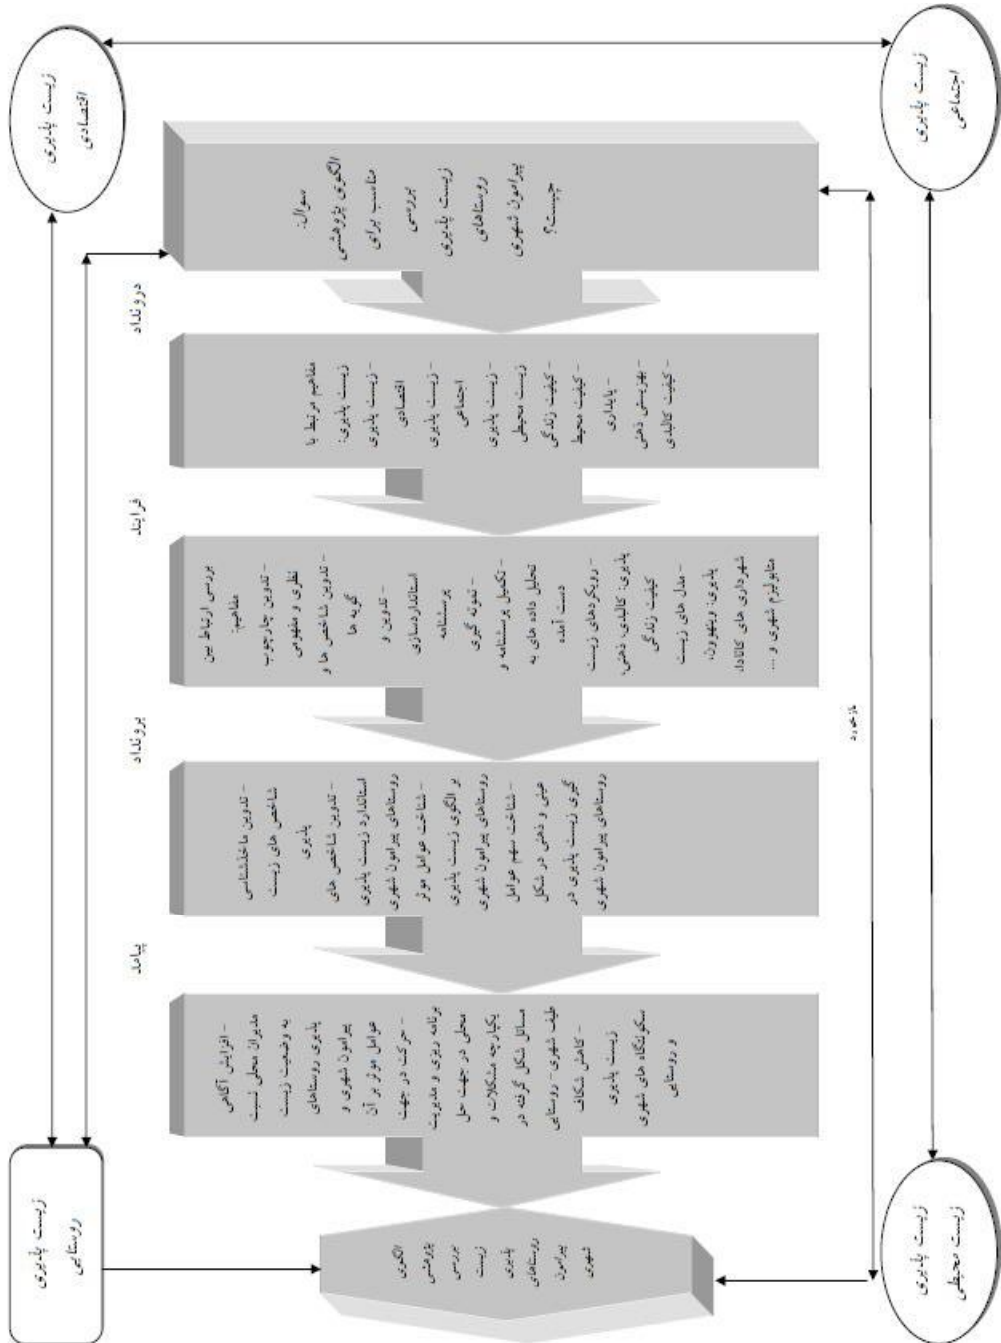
زیست پذیری اقتصادی

زیست پذیری اجتماعی

سوال: الگوی پژوهشی مناسب برای بررسی زیست پذیری روستاهای پیرامون شهری چیست؟

درونداد

مفاهیم مرتبط با زیست پذیری: - زیست پذیری اقتصادی - زیست پذیری اجتماعی - زیست پذیری زیست محیطی - کیفیت زندگی - کیفیت محیط - پایداری - بهروستی ذهنی - کیفیت کالبدی

فرایند

بررسی ارتباط بین مفاهیم: - تدوین چارچوب نظری و مفهومی - تدوین شاخص ها و گویه ها - تدوین و استانداردسازی پرسشنامه - نمونه گیری - تکمیل پرسشنامه و تحلیل داده های به دست آمده - رویکردهای زیست پذیری: کالبدی، ذهنی، کیفیت زندگی - مدل های زیست پذیری: ونهوون، شهرداری های کانادا، کنسرسیوم شهری و ...

برونداد

- تدوین ماتاشناسی شاخص های زیست پذیری - تدوین شاخص های استاندارد زیست پذیری روستاهای پیرامون شهری - شناخت عوامل موثر بر الگوی زیست پذیری روستاهای پیرامون شهری - شناخت سهم عوامل عینی و ذهنی در شکل گیری زیست پذیری در روستاهای پیرامون شهری

پیامد

- افزایش آگاهی مدیران محلی نسبت به وضعیت زیست پذیری روستاهای پیرامون شهری و عوامل موثر بر آن - حرکت در جهت برنامه ریزی و مدیریت محلی در جهت حل یکپارچه مشکلات و مسائل شکل گرفته در طیف شهری- روستایی - کاهش شکاف زیست پذیری سکونتگاه های شهری و روستایی

بازخورد

الگوی پژوهشی بررسی زیست پذیری روستاهای پیرامون شهری

زیست پذیری روستایی

زیست پذیری زیست محیطی